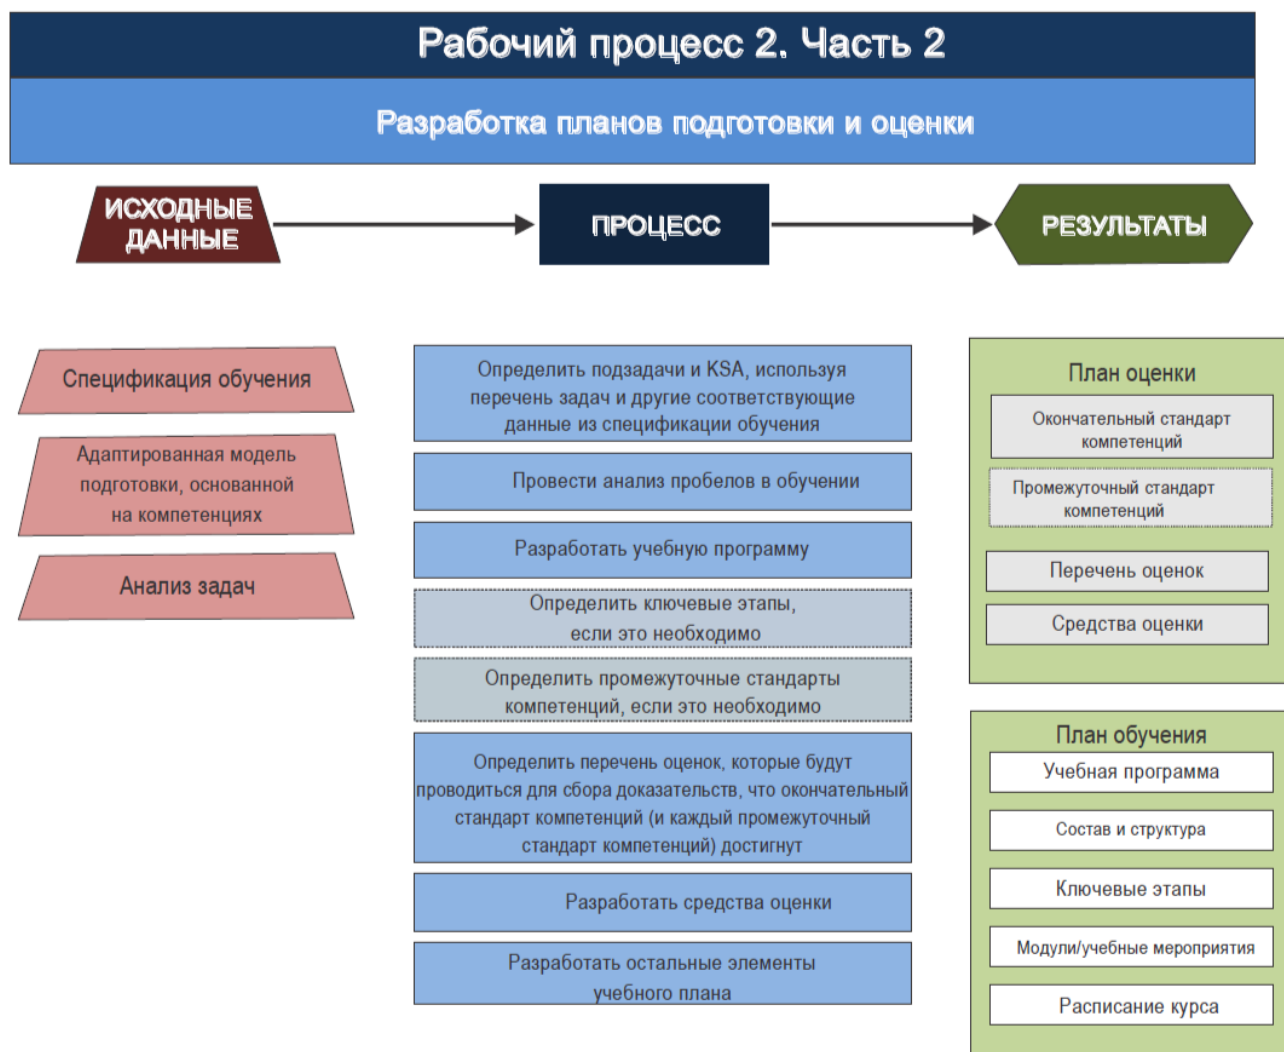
Рабочий процесс 2. Часть 2

Разработка планов подготовки и оценки

ИСХОДНЫЕ ДАННЫЕ

ПРОЦЕСС

РЕЗУЛЬТАТЫ

Спецификация обучения

Адаптированная модель подготовки, основанной на компетенциях

Анализ задач

Определить подзадачи и KSA, используя перечень задач и другие соответствующие данные из спецификации обучения

Провести анализ пробелов в обучении

Разработать учебную программу

Определить ключевые этапы, если это необходимо

Определить промежуточные стандарты компетенций, если это необходимо

Определить перечень оценок, которые будут проводиться для сбора доказательств, что окончательный стандарт компетенций (и каждый промежуточный стандарт компетенций) достигнут

Разработать средства оценки

Разработать остальные элементы учебного плана

План оценки

Окончательный стандарт компетенций

Промежуточный стандарт компетенций

Перечень оценок

Средства оценки

План обучения

Учебная программа

Состав и структура

Ключевые этапы

Модули/учебные мероприятия

Расписание курса